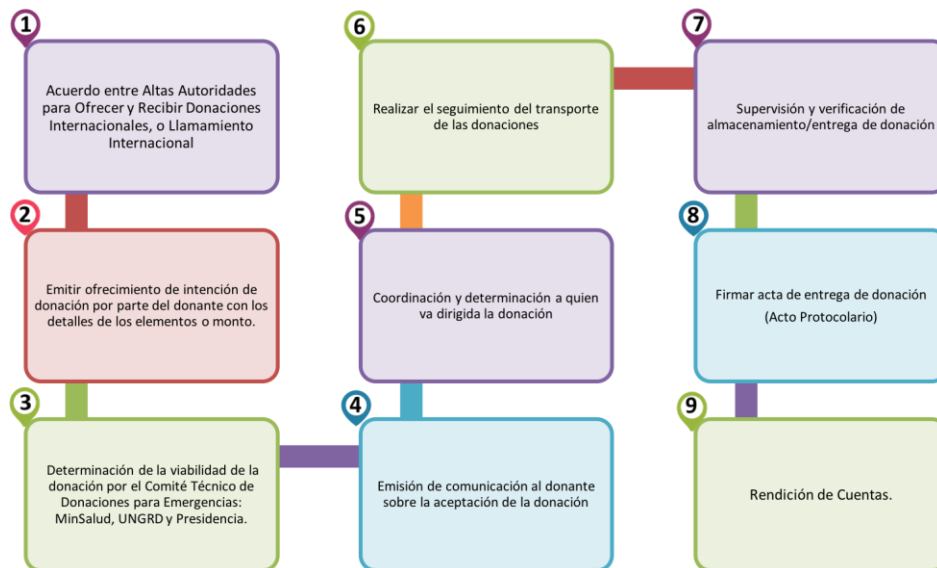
1

Acuerdo entre Altas Autoridades para Ofrecer y Recibir Donaciones Internacionales, o Llamamiento Internacional

2

Emitir ofrecimiento de intención de donación por parte del donante con los detalles de los elementos o monto.

3

Determinación de la viabilidad de la donación por el Comité Técnico de Donaciones para Emergencias: MinSalud, UNGRD y Presidencia.

4

Emisión de comunicación al donante sobre la aceptación de la donación

5

Coordinación y determinación a quien va dirigida la donación

6

Realizar el seguimiento del transporte de las donaciones

7

Supervisión y verificación de almacenamiento/entrega de donación

8

Firmar acta de entrega de donación (Acto Protocolario)

9

Rendición de Cuentas.